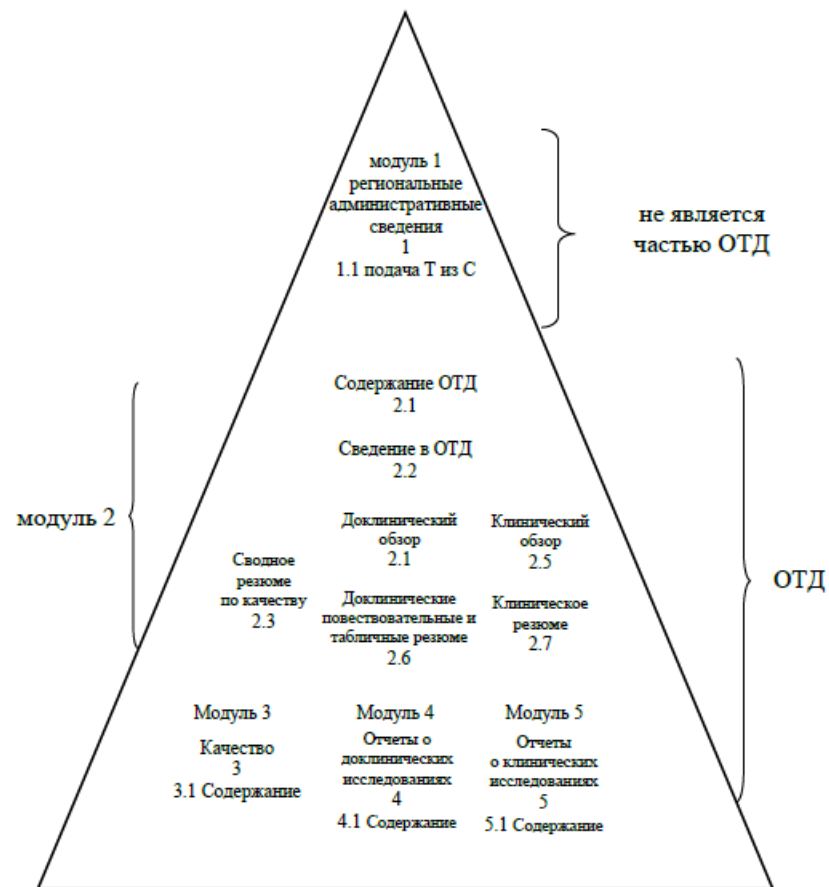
модуль 1
региональные административные сведения
1
1.1 подача Т из С

не является частью ОТД

Содержание ОТД
2.1

Сведение в ОТД
2.2

модуль 2

Сводное резюме по качеству
2.3

Доклинический обзор
2.1

Клинический обзор
2.5

Доклинические повествовательные и табличные резюме
2.6

Клиническое резюме
2.7

ОТД

Модуль 3
Качество
3
3.1 Содержание

Модуль 4
Отчеты о доклинических исследованиях
4
4.1 Содержание

Модуль 5
Отчеты о клинических исследованиях
5
5.1 Содержание